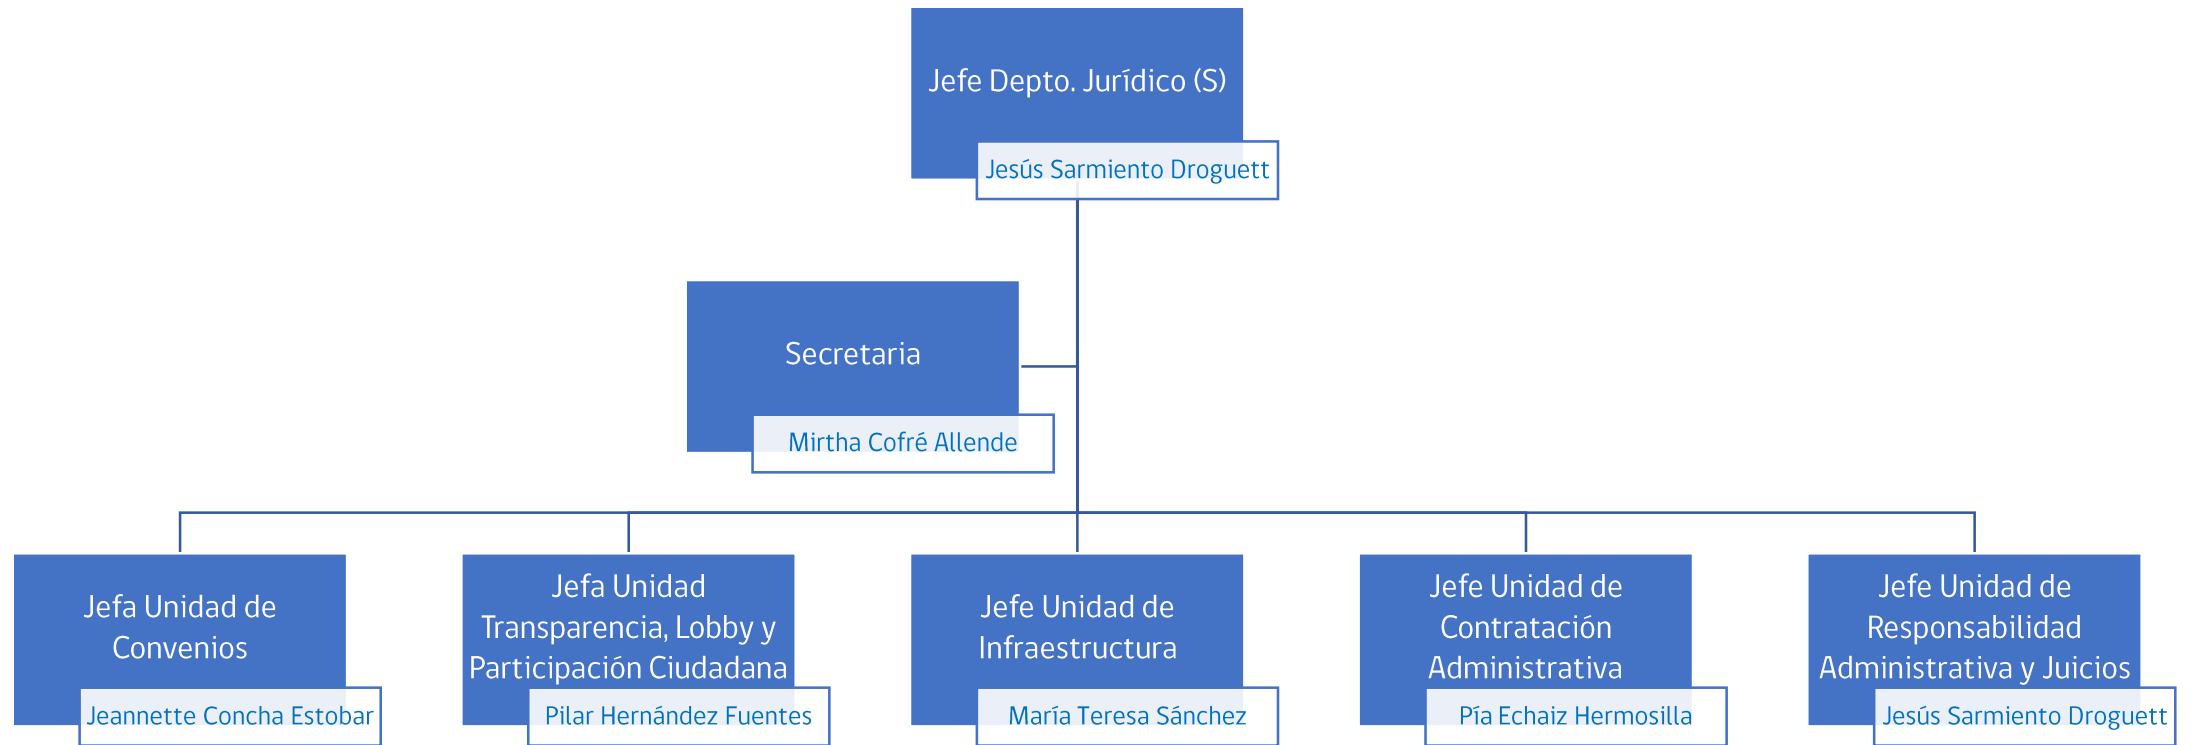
Jefe Depto. Jurídico (S)

Jesús Sarmiento Droguett

Secretaria

Mirtha Cofré Allende

Jefa Unidad de Convenios

Jeannette Concha Estobar

Jefa Unidad Transparencia, Lobby y Participación Ciudadana

Pilar Hernández Fuentes

Jefe Unidad de Infraestructura

María Teresa Sánchez

Jefe Unidad de Contratación Administrativa

Pía Echaiz Hermosilla

Jefe Unidad de Responsabilidad Administrativa y Juicios

Jesús Sarmiento Droguett